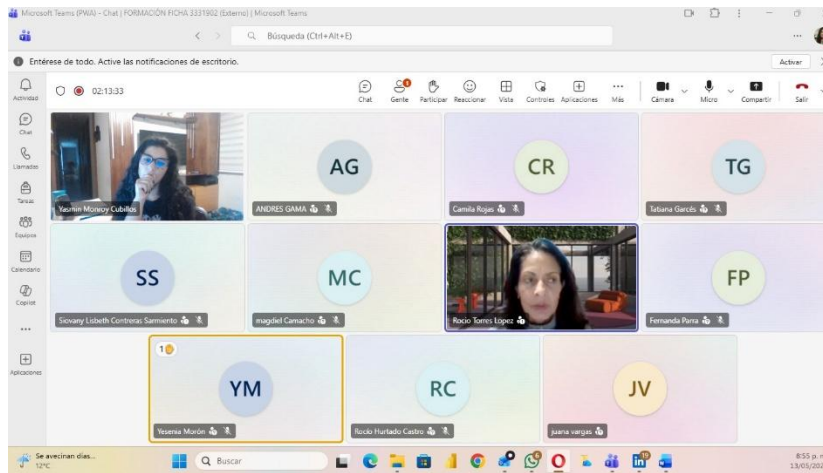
Microsoft Teams (PWA) - Chat | FORMACIÓN FICHA 3331902 (Externo) | Microsoft Teams

Búsqueda (Ctrl+Alt+E)

Entérese de todo. Active las notificaciones de escritorio.

Activar

Actividad

Chat

Llamadas

Tareas

Equipos

Calendario

Copilot

...

Aplicaciones

02:13:33

Chat

Gente

Participar

Reaccionar

Vista

Controles

Aplicaciones

Más

Cámara

Micro

Compartir

Salir

Yasmin Monroy Cubillos

AG

ANDRES GAMA

CR

Camila Rojas

TG

Tatiana Garcés

SS

Siovany Lisbeth Contreras Sarmiento

MC

magdiel Camacho

Rocio Torres Lopez

FP

Fernanda Parra

1

YM

Yesenia Morón

RC

Rocio Hurtado Castro

JV

juana vargas

Se avecinan días...

12°C

Buscar

8:55 p.

13/05/202